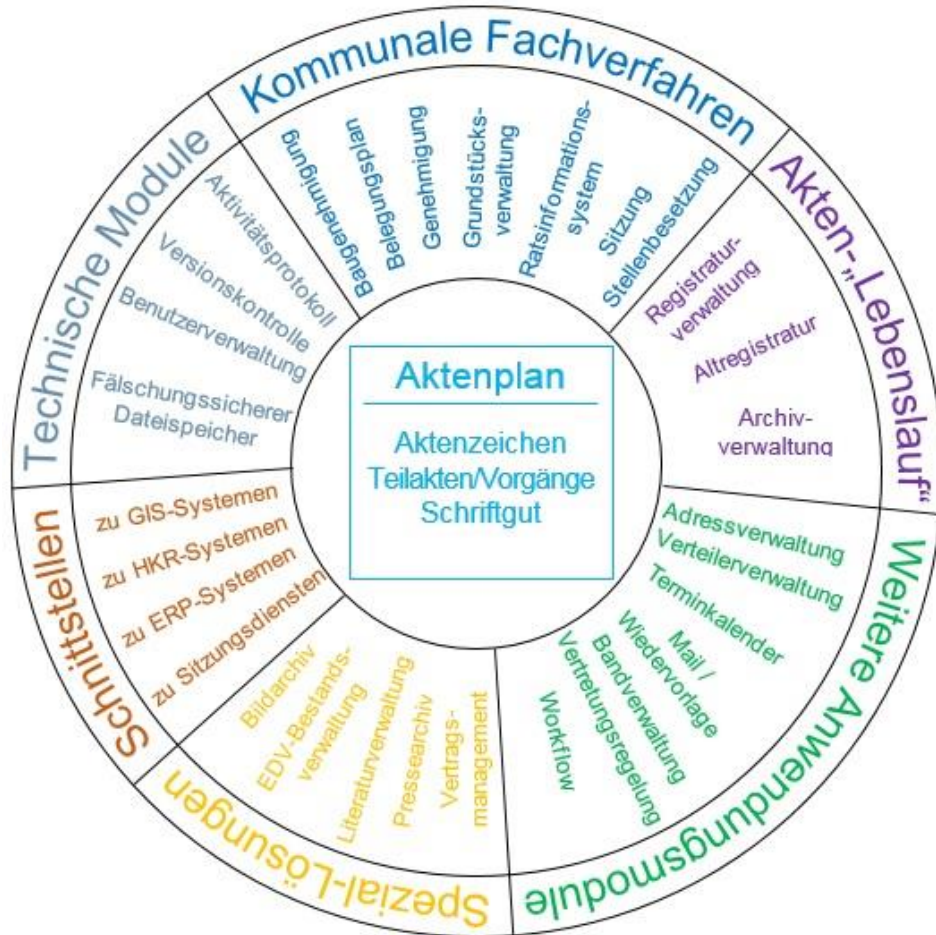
Aktenplan

Aktenzeichen
Teilakten/Vorgänge
Schriftgut

Kommunale Fachverfahren

Baugenehmigung
Belegungsplan
Genehmigung
Grundstücksverwaltung
Ratsinformationssystem
Sitzung
Stellenbesetzung

Akten-„Lebenslauf“

Registraturverwaltung
Altregistratur
Archivverwaltung

Weitere Anwendungsmodule

Adressverwaltung
Verteilerverwaltung
Terminkalender
Mail / Wiedervorlage
Bandverwaltung
Vertretungsregelung
Workflow

Spezial-Lösungen

Bildarchiv
EDV-Bestandsverwaltung
Literaturverwaltung
Pressearchiv
Vertragsmanagement

Schnittstellen

zu GIS-Systemen
zu HKR-Systemen
zu ERP-Systemen
zu Sitzungsdiensten

Technische Module

Aktivitätsprotokoll
Versionskontrolle
Benutzerverwaltung
Fälschungssicherer Dateispeicher